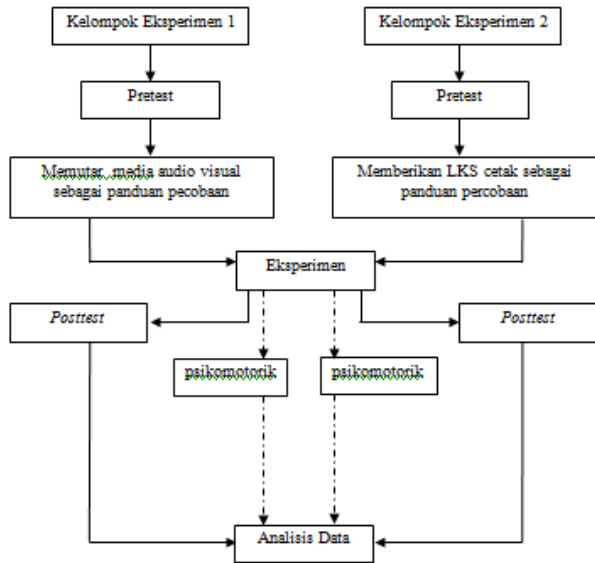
Kelompok Eksperimen 1

Kelompok Eksperimen 2

Pretest

Pretest

Memutar media audio visual sebagai panduan pecobaan

Memberikan LKS cetak sebagai panduan percobaan

Eksperimen

*Posttest*

*Posttest*

psikomotorik

psikomotorik

Analisis Data